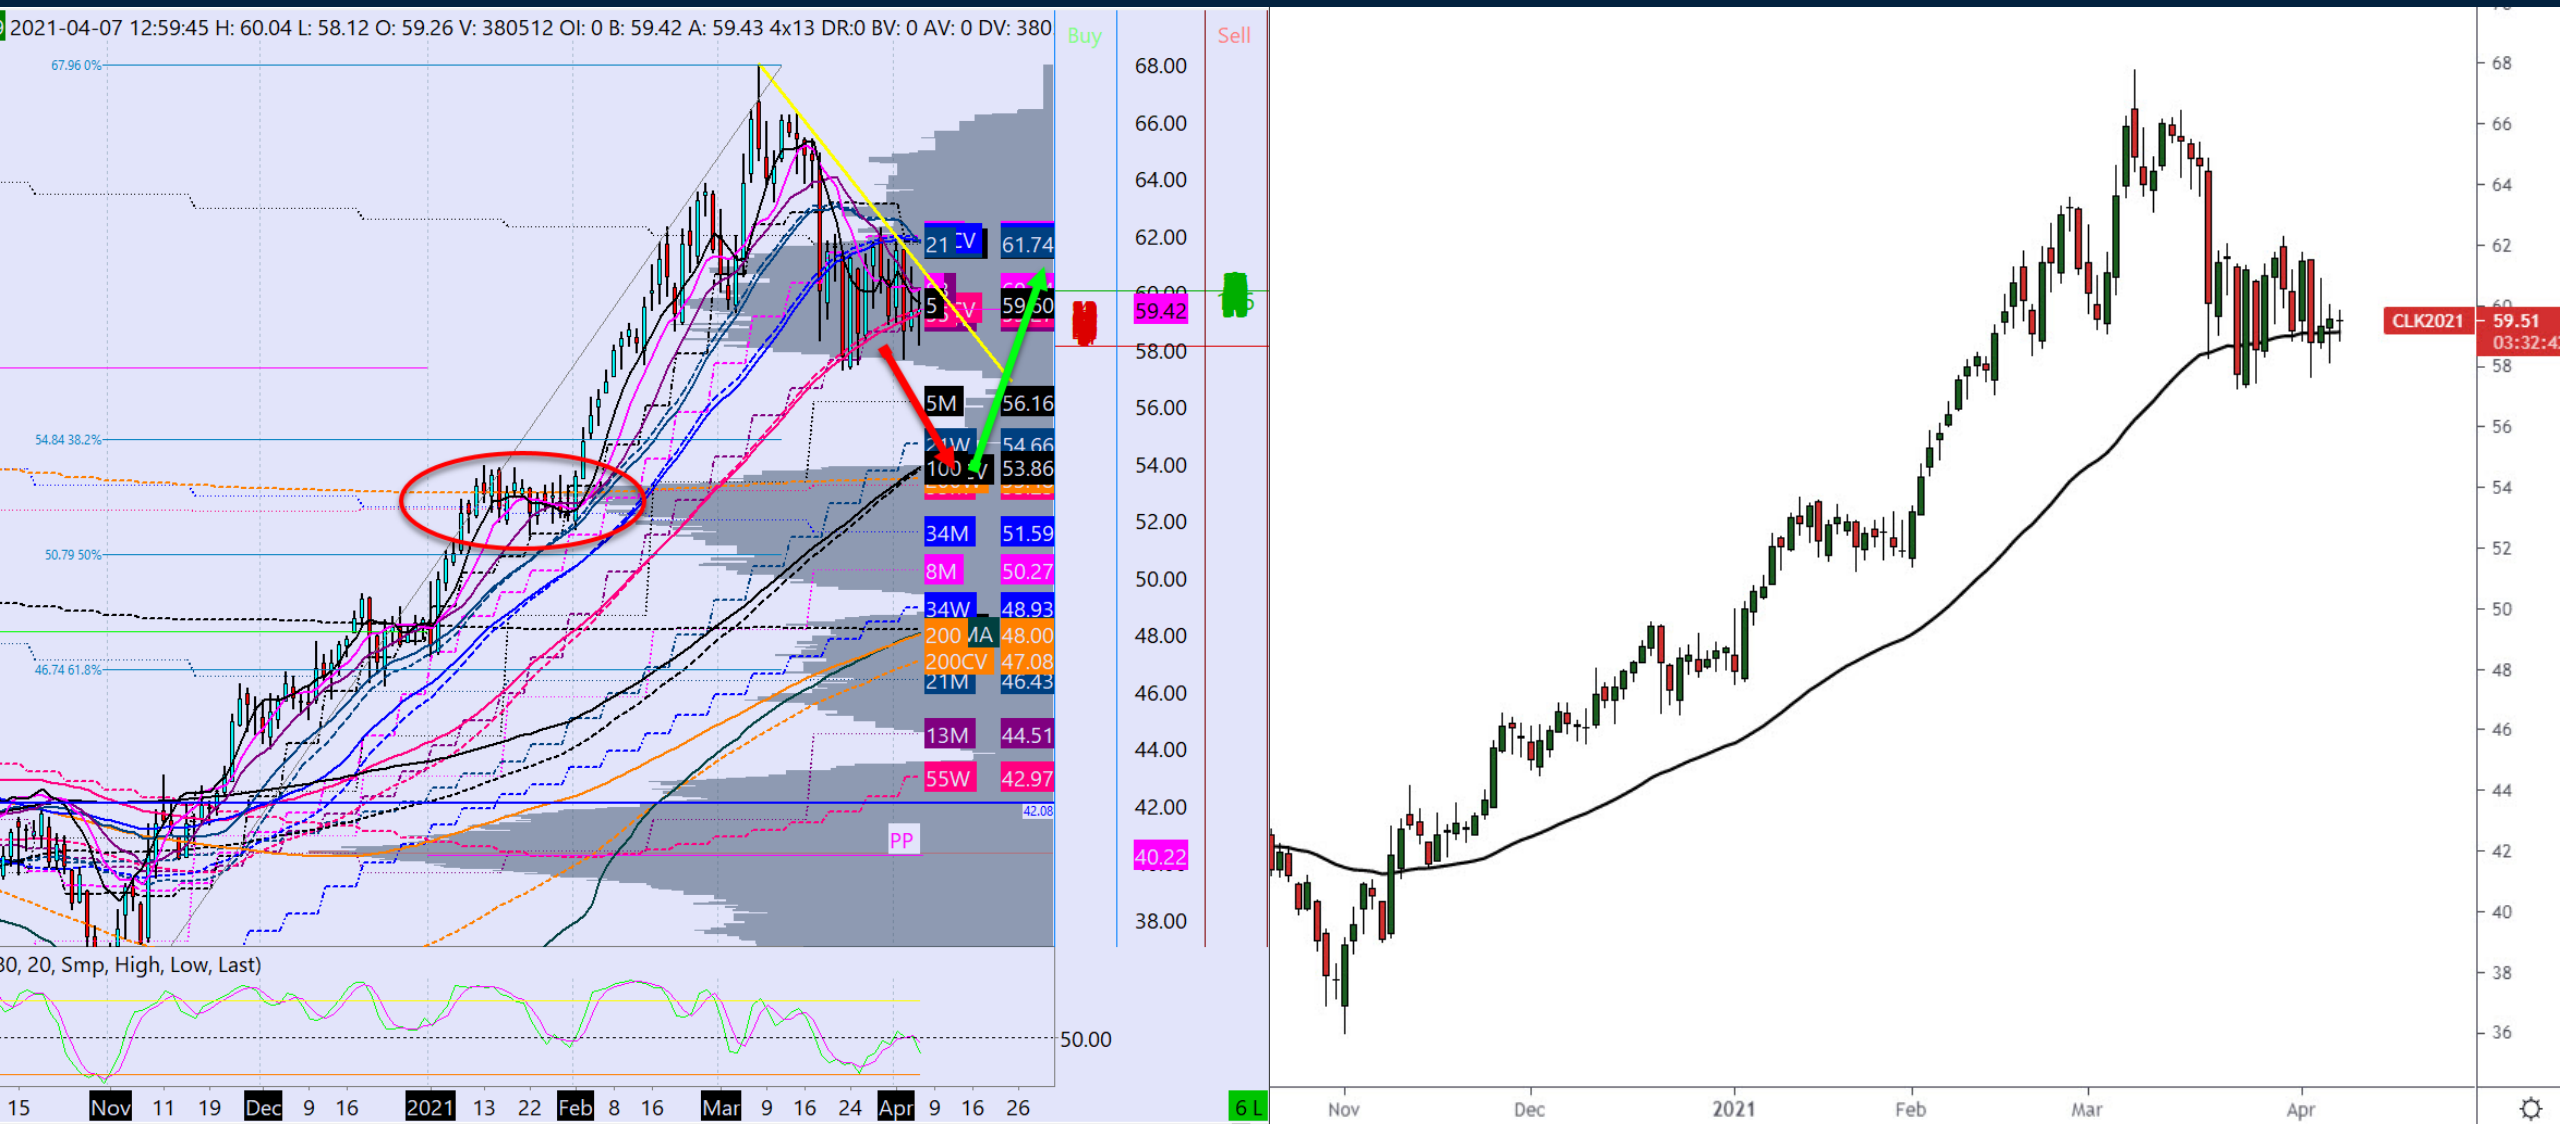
2021-04-07 12:59:45 H: 60.04 L: 58.12 O: 59.26 V: 380512 OI: 0 B: 59.42 A: 59.43 4x13 DR:0 BV: 0 AV: 0 DV: 380

Buy

Sell

67.96 0%

54.84 38.2%

50.79 50%

46.74 61.8%

68.00
66.00
64.00
62.00
60.00
59.42
58.00
56.00
54.00
52.00
50.00
48.00
46.00
44.00
42.00
40.22
38.00

21 CV 61.74
5 CV 59.60
5M 56.16
21W 54.66
100 CV 53.86
34M 51.59
8M 50.27
34W 48.93
200 MA 48.00
200CV 47.08
21M 46.43
13M 44.51
55W 42.97

42.08

PP

30, 20, Smp, High, Low, Last)

50.00

15 Nov 11 19 Dec 9 16 2021 13 22 Feb 8 16 Mar 9 16 24 Apr 9 16 26

6 L

68
66
64
62
60
58
56
54
52
50
48
46
44
42
40
38
36

CLK2021

59.51
03:32:4

Nov Dec 2021 Feb Mar Apr